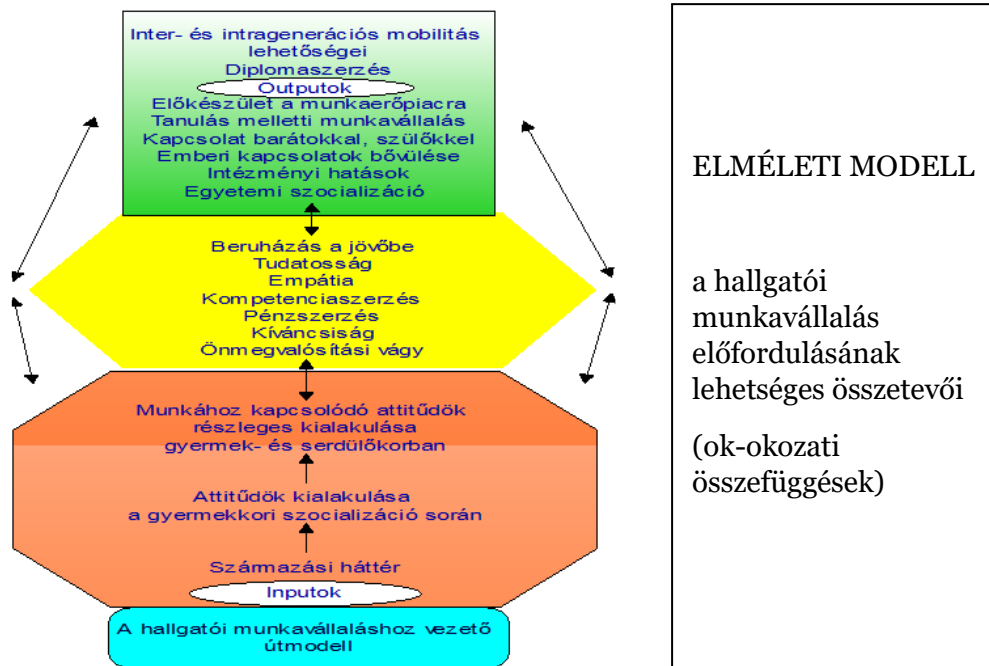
Inter- és intragenerációs mobilitás lehetőségei
Diplomaszerzés
Outputok
Előkészület a munkaerőpiacra
Tanulás melletti munkavállalás
Kapcsolat barátokkal, szülőkkel
Emberi kapcsolatok bővülése
Intézményi hatások
Egyetemi szocializáció

Beruházás a jövőbe
Tudatosság
Empátia
Kompetenciaszerzés
Pénzszerzés
Kíváncsiság
Önmegvalósítási vágy

Munkához kapcsolódó attitűdök részleges kialakulása gyermek- és serdülőkorban

Attitűdök kialakulása a gyermekkori szocializáció során

Származási háttér
Inputok

A hallgatói munkavállaláshoz vezető útmodell

ELMÉLETI MODELL

a hallgatói munkavállalás előfordulásának lehetséges összetevői

(ok-okozati összefüggések)